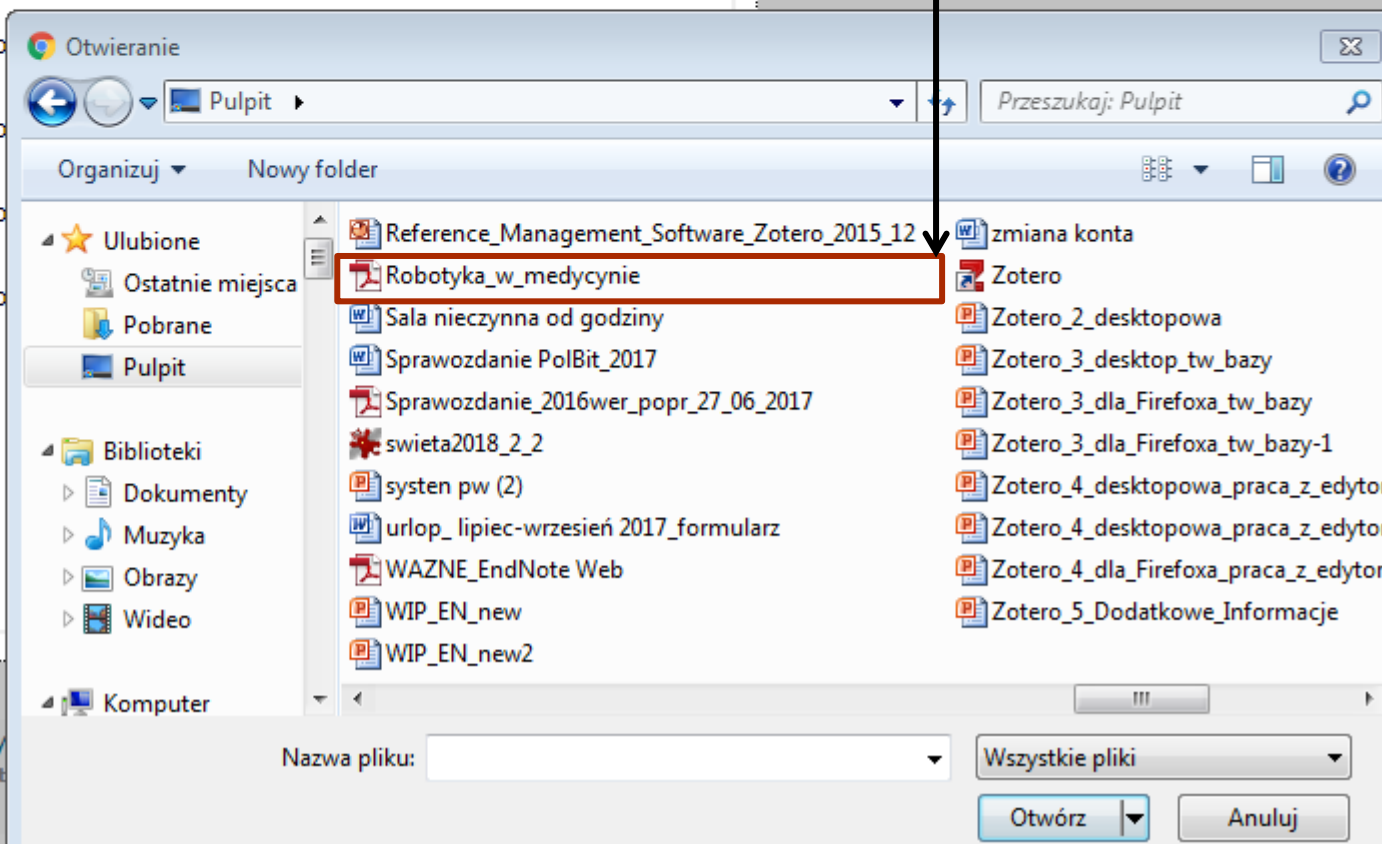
Otwieranie

Pulpit ▸

Przeszukaj: Pulpit

Organizuj ▾ Nowy folder

Ulubione
Ostatnie miejsca
Pobrane
Pulpit

Biblioteki
Dokumenty
Muzyka
Obrazy
Wideo

Komputer

Reference_Management_Software_Zotero_2015_12
Robotyka_w_medycynie
Sala nieczynna od godziny
Sprawozdanie PolBit_2017
Sprawozdanie_2016wer_popr_27_06_2017
swieta2018_2_2
systen pw (2)
urlop_ lipiec-wrzesień 2017_formularz
WAZNE_EndNote Web
WIP_EN_new
WIP_EN_new2

zmiana konta
Zotero
Zotero_2_desktopowa
Zotero_3_desktop_tw_bazy
Zotero_3_dla_Firefoxa_tw_bazy
Zotero_3_dla_Firefoxa_tw_bazy-1
Zotero_4_desktopowa_praca_z_edytor
Zotero_4_desktopowa_praca_z_edytor
Zotero_4_dla_Firefoxa_praca_z_edytor
Zotero_5_Dodatkowe_Informacje

Nazwa pliku:

Wszystkie pliki

Otwórz

Anuluj